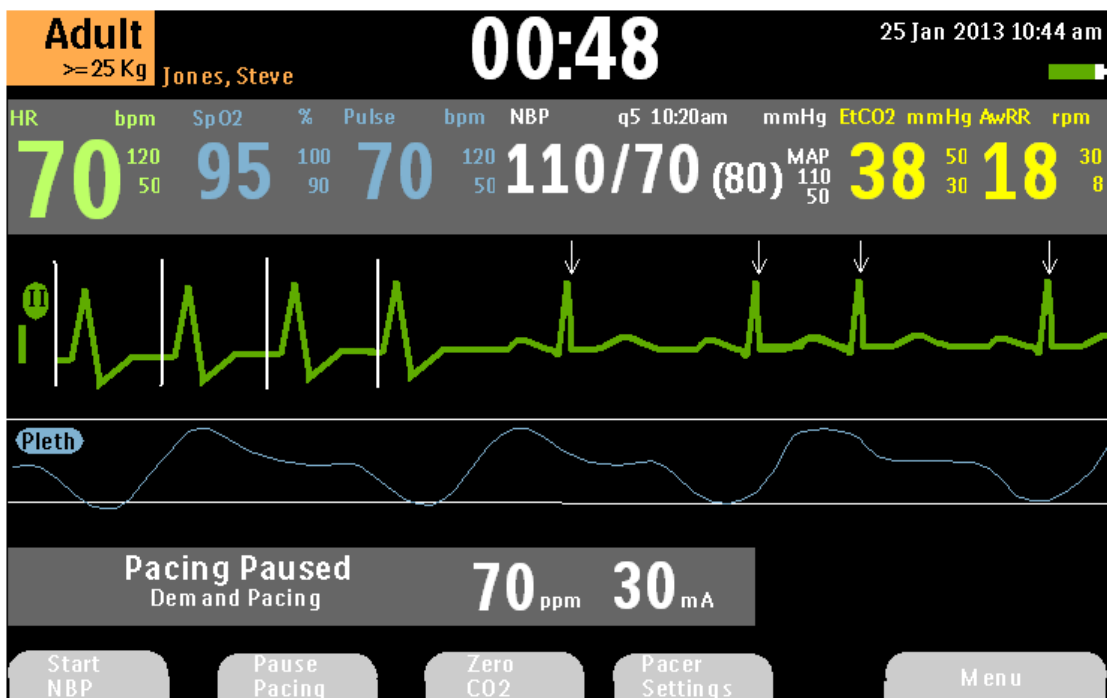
Adult
>=25 Kg Jones, Steve

00:48

25 Jan 2013 10:44 am

HR bpm
70
120
50

SpO2 %
95
100
90

Pulse bpm
70
120
50

NBP q5 10:20am mmHg
110/70 (80)
MAP
110
50

EtCO2 mmHg
38
50
30

AwRR rpm
18
30
8

II

Pleth

Pacing Paused
Demand Pacing

70 ppm 30 mA

Start NBP

Pause Pacing

Zero CO2

Pacer Settings

Menu